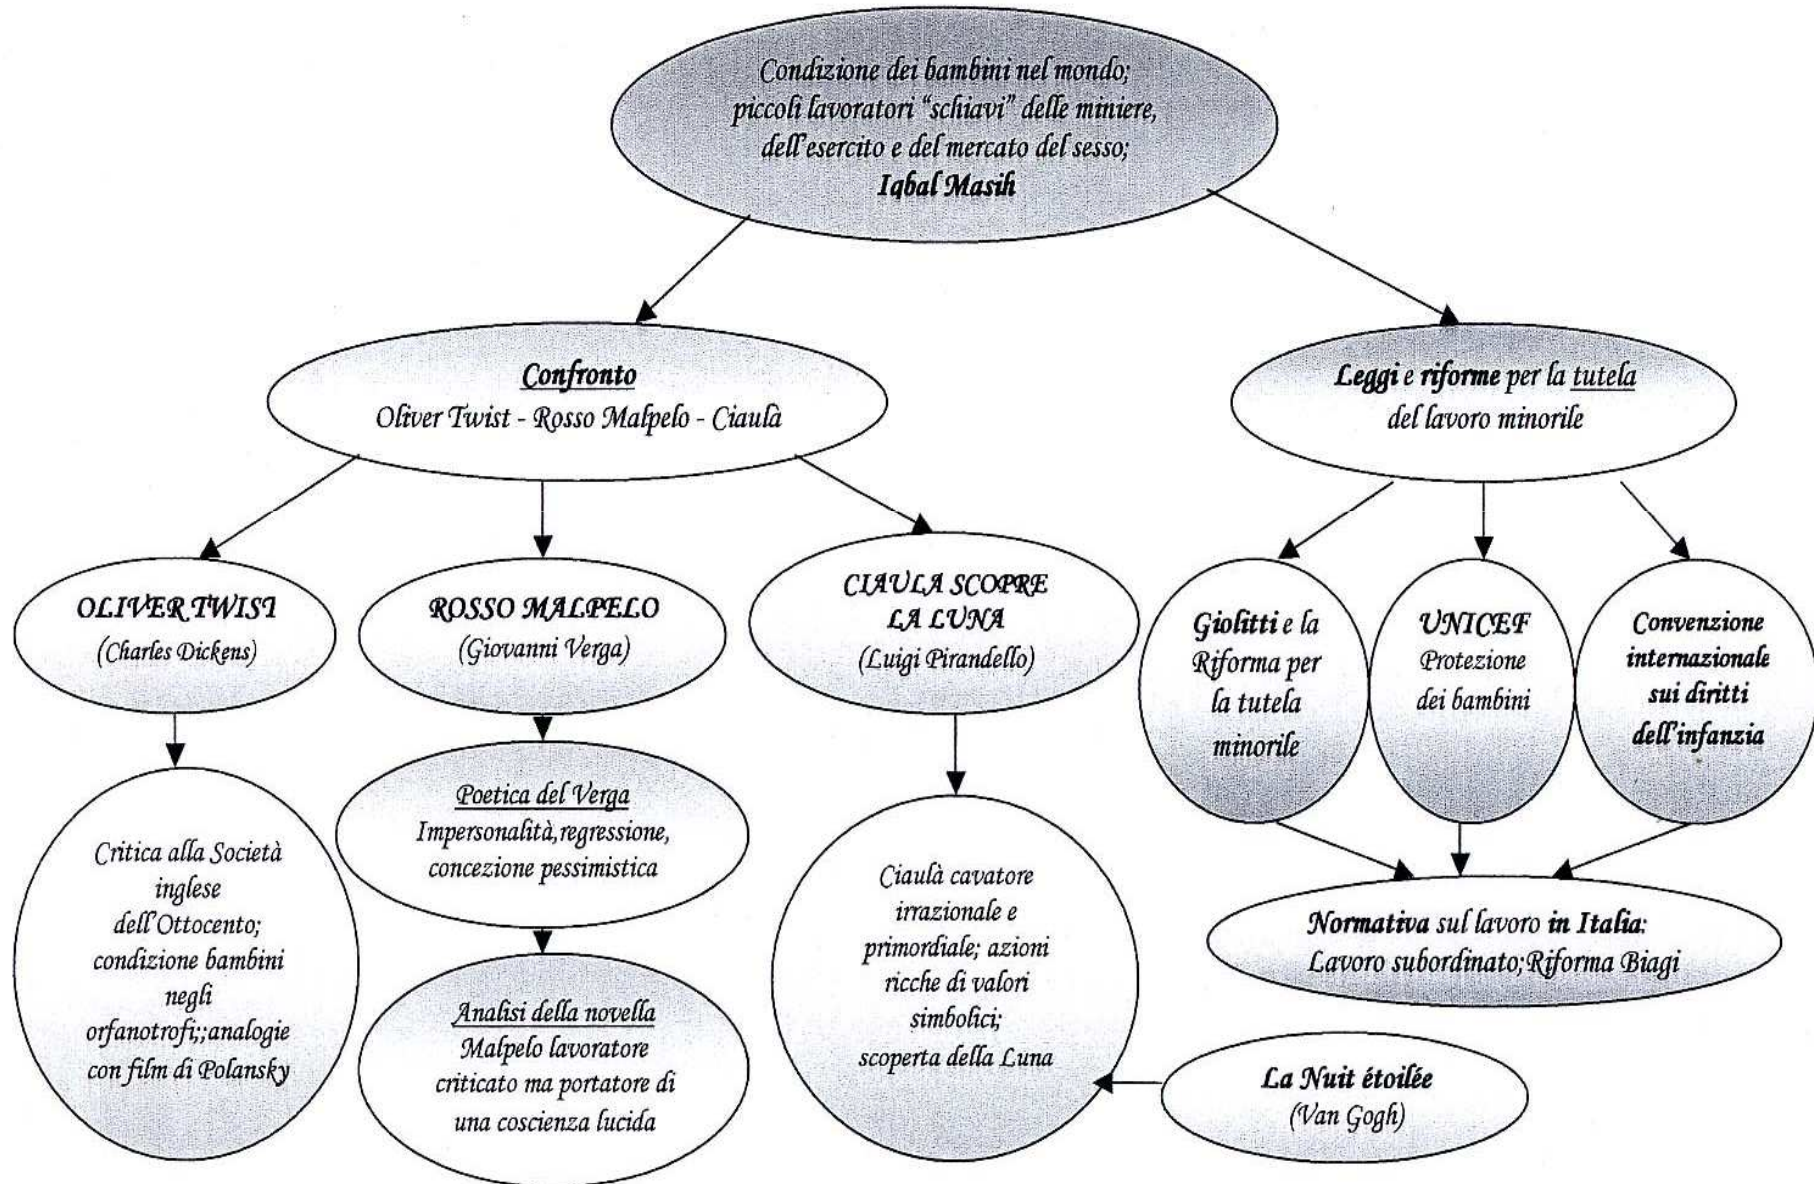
Condizione dei bambini nel mondo; piccoli lavoratori "schiavi" delle miniere, dell'esercito e del mercato del sesso; **Iqbal Masih**

Confronto
Oliver Twist - Rosso Malpelo - Ciaulà

Leggi e riforme per la tutela del lavoro minorile

OLIVER TWIST
(Charles Dickens)

ROSSO MALPELO
(Giovanni Verga)

CIAULA SCOPRE LA LUNA
(Luigi Pirandello)

Giolitti e la Riforma per la tutela minorile

UNICEF
Protezione dei bambini

Convenzione internazionale sui diritti dell'infanzia

Critica alla Società inglese dell'Ottocento; condizione bambini negli orfanotrofi;;analogie con film di Polansky

Poetica del Verga
Impersonalità,regressione, concezione pessimistica

Analisi della novella
Malpelo lavoratore criticato ma portatore di una coscienza lucida

Ciaulà cavatore irrazionale e primordiale; azioni ricche di valori simbolici; scoperta della Luna

Normativa sul lavoro in Italia:
Lavoro subordinato;Riforma Biagi

La Nuit étoilée
(Van Gogh)